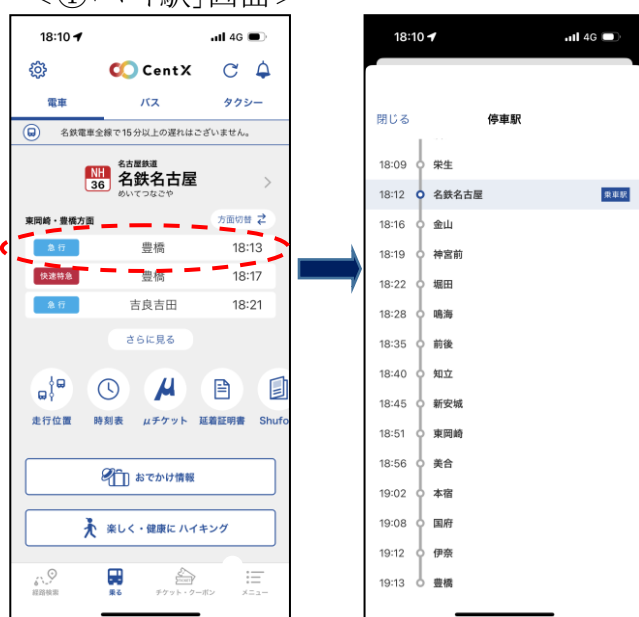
＜① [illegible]駅」画面＞

18:10
4G
CentX
電車
バス
タクシー
名鉄電車全線で15分以上の遅れはございません。
名古屋鉄道
NH 36
名鉄名古屋
めいてつなごや
東岡崎・豊橋方面
方面切替
急行 豊橋 18:13
快速特急 豊橋 18:17
急行 吉良吉田 18:21
さらに見る
走行位置
時刻表
μチケット
延着証明書
Shufo
おでかけ情報
楽しく・健康に ハイキング
経路検索
乗る
チケット・クーポン
メニュー

18:10
4G
閉じる
停車駅
18:09 栄生
18:12 名鉄名古屋 乗車駅
18:16 金山
18:19 神宮前
18:22 堀田
18:28 鳴海
18:35 前後
18:40 知立
18:45 新安城
18:51 東岡崎
18:56 美合
19:02 本宿
19:08 国府
19:12 伊奈
19:13 豊橋